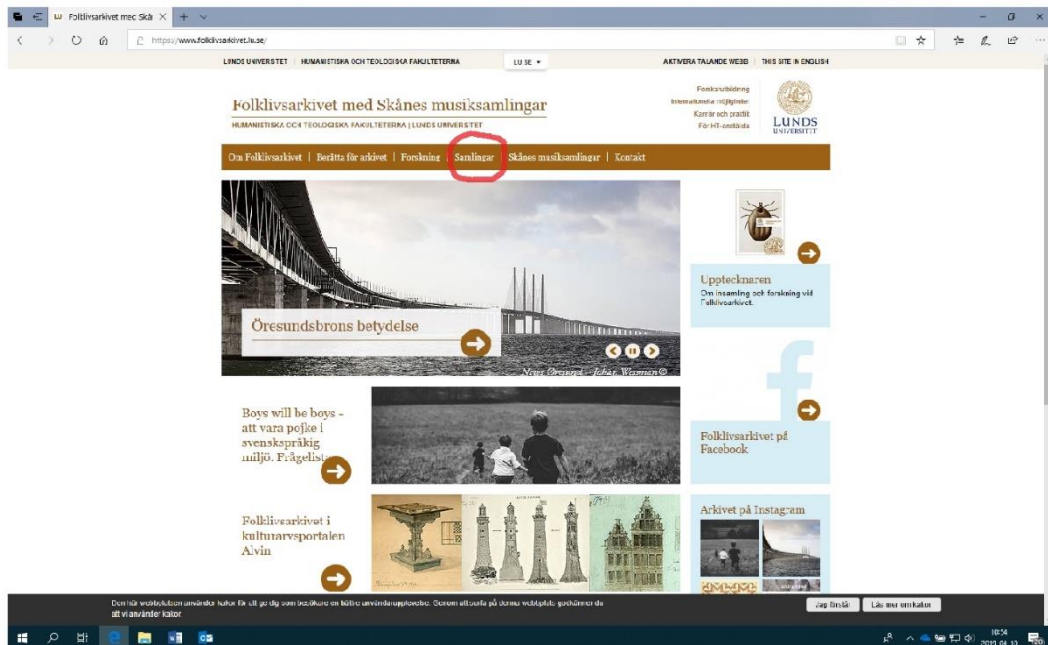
Folklivsarkivet med Skå

https://www.folklivsarkivet.lu.se/

LUNDS UNIVERSITET | HUMANISTISKA OCH TEOLOGISKA FAKULTETERNA

LU.SE

AKTIVERA TALANDE WEBB | THIS SITE IN ENGLISH

Folklivsarkivet med Skånes musiksamlingar

HUMANISTISKA OCH TEOLOGISKA FAKULTETERNA | LUNDS UNIVERSITET

Forskarutbildning
Internationella möjligheter
Karriär och praktik
För HT-anställda

LUNDS UNIVERSITET

Om Folklivsarkivet | Berätta för arkivet | Forskning | Samlingar | Skånes musiksamlingar | Kontakt

Öresundsbrons betydelse

Nova Öresund - Johan Wessman ©

Upptecknaren
Om insamling och forskning vid Folklivsarkivet.

Boys will be boys - att vara pojke i svenskspråkig miljö. Frågelista

Folklivsarkivet på Facebook

Folklivsarkivet i kulturarvsportalen Alvin

Arkivet på Instagram

Den här webbplatsen använder kakor för att ge dig som besökare en bättre användarupplevelse. Genom att surfa på denna webbplats godkänner du att vi använder kakor.

Jag förstår

Läs mer om kakor

10:34
2021-04-13